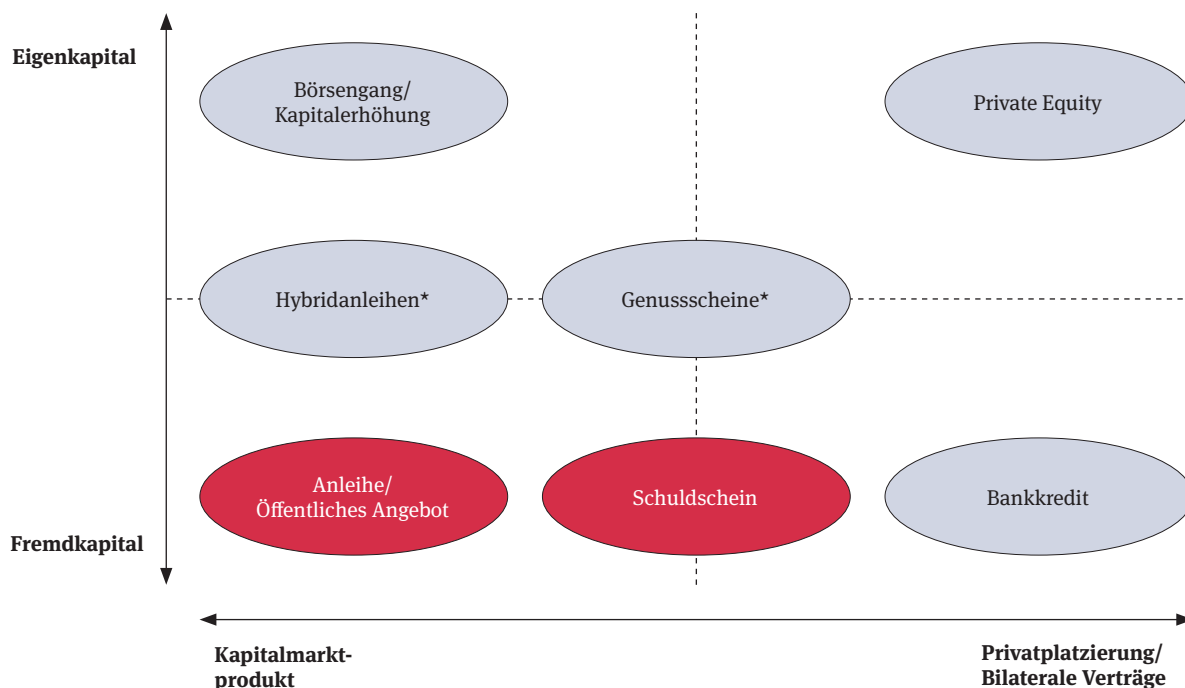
Eigenkapital

Börsengang/ Kapitalerhöhung

Private Equity

Hybridanleihen*

Genussscheine*

Anleihe/ Öffentliches Angebot

Schuldschein

Bankkredit

Fremdkapital

Kapitalmarktprodukt

Privatplatzierung/ Bilaterale Verträge